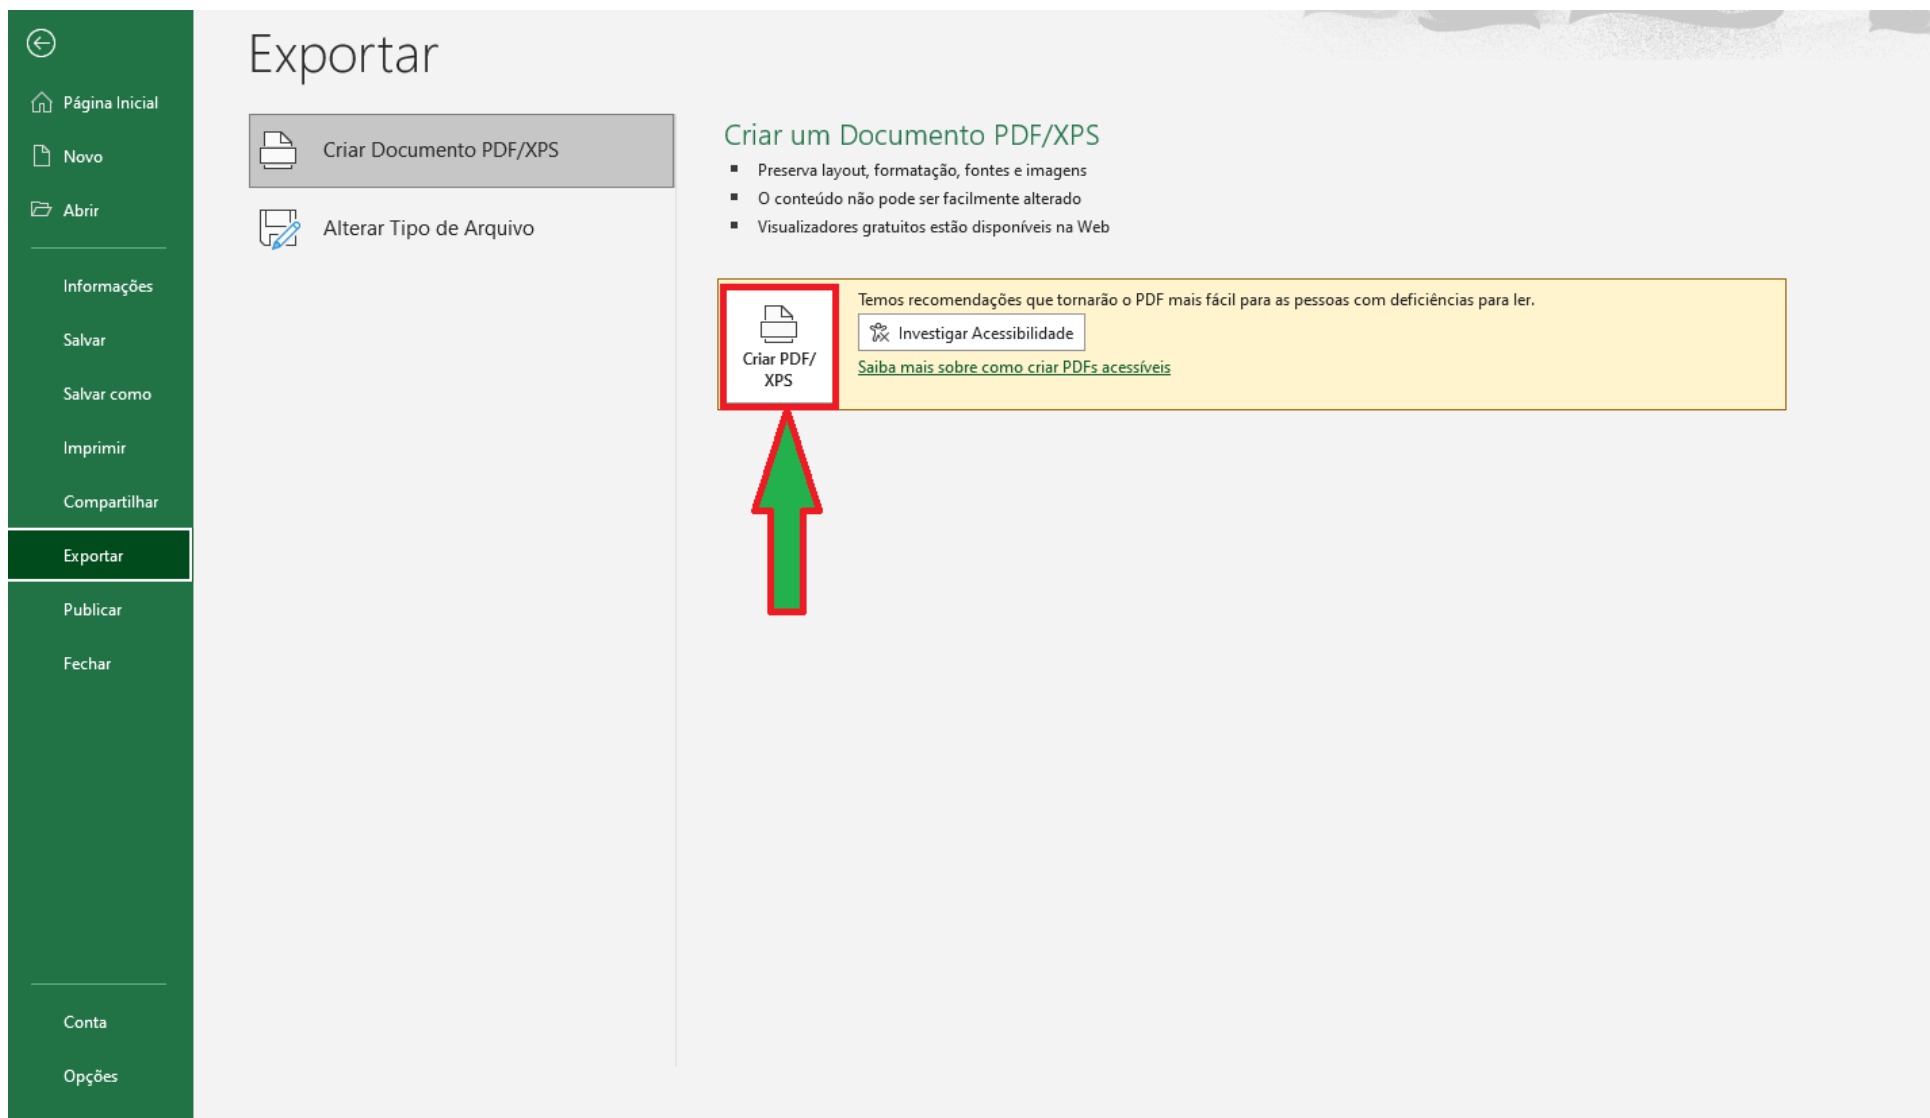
Página Inicial
Novo
Abrir
Informações
Salvar
Salvar como
Imprimir
Compartilhar
Exportar
Publicar
Fechar
Conta
Opções

Exportar

Criar Documento PDF/XPS
Alterar Tipo de Arquivo

Criar um Documento PDF/XPS
- Preserva layout, formatação, fontes e imagens
- O conteúdo não pode ser facilmente alterado
- Visualizadores gratuitos estão disponíveis na Web

Criar PDF/ XPS

Temos recomendações que tornarão o PDF mais fácil para as pessoas com deficiências para ler.
Investigar Acessibilidade
Saiba mais sobre como criar PDFs acessíveis